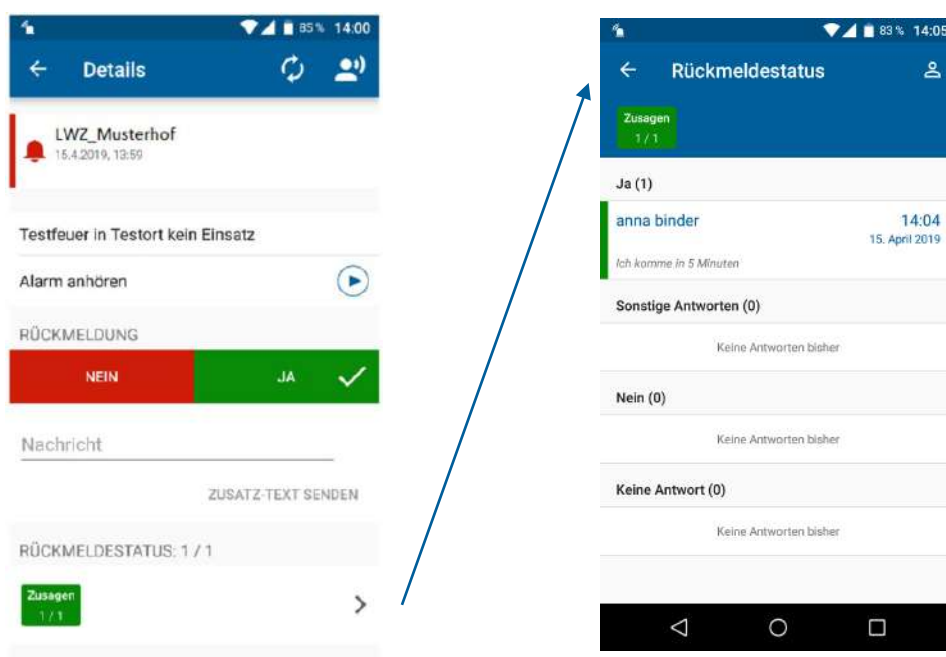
85% 14:00

Details

LWZ_Musterhof
15.4.2019, 13:59

Testfeuer in Testort kein Einsatz

Alarm anhören

RÜCKMELDUNG

NEIN

JA

Nachricht

ZUSATZ-TEXT SENDEN

RÜCKMELDESTATUS: 1 / 1

Zusagen
1 / 1

83% 14:05

Rückmeldestatus

Zusagen
1 / 1

Ja (1)

anna binder
14:04
15. April 2019
Ich komme in 5 Minuten

Sonstige Antworten (0)

Keine Antworten bisher

Nein (0)

Keine Antworten bisher

Keine Antwort (0)

Keine Antworten bisher